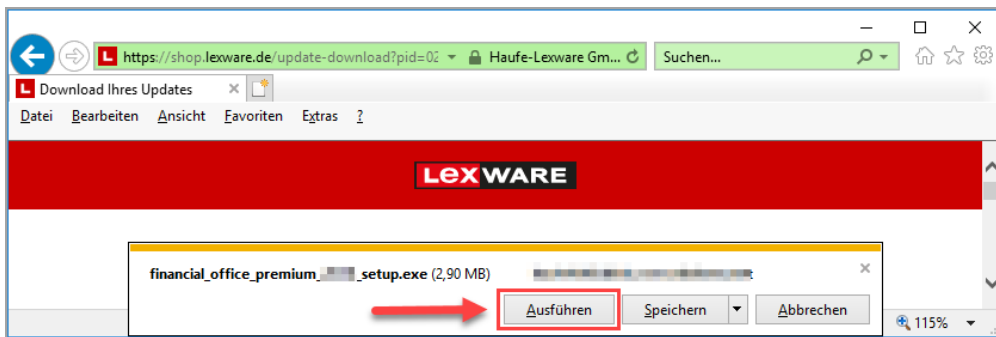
https://shop.lexware.de/update-download?pid=02
Haufe-Lexware Gm...
Suchen...

Download Ihres Updates

Datei Bearbeiten Ansicht Favoriten Extras ?

LEXWARE

financial_office_premium_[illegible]_setup.exe (2,90 MB) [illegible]

Ausführen Speichern Abbrechen

115%